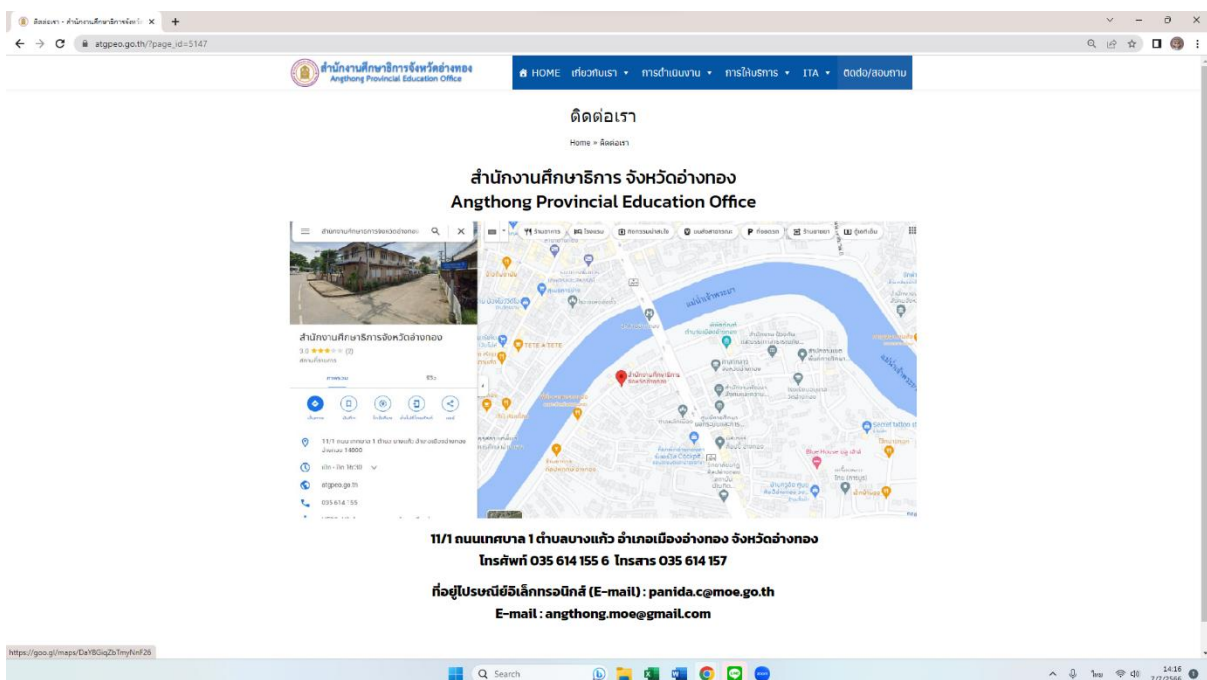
ติดต่อเรา - สำนักงานศึกษาธิการจังหวัด ×
atgpeo.go.th/?page_id=5147

สำนักงานศึกษาธิการจังหวัดอ่างทอง
Angthong Provincial Education Office

HOME เกี่ยวกับเรา การดำเนินงาน การให้บริการ ITA ติดต่อ/สอบถาม

ติดต่อเรา

Home » ติดต่อเรา

สำนักงานศึกษาธิการ จังหวัดอ่างทอง
Angthong Provincial Education Office

สำนักงานศึกษาธิการจังหวัดอ่างทอง
5.0 (3)
สำนักงานศึกษาธิการจังหวัดอ่างทอง
11/1 ถนนเทศบาล 1 ตำบล บางแก้ว อำเภอเมืองอ่างทอง อ่างทอง 14000
atgpeo.go.th
035 614 155
TETE A TETE
แม่น้ำเจ้าพระยา

11/1 ถนนเทศบาล 1 ตำบลบางแก้ว อำเภอเมืองอ่างทอง จังหวัดอ่างทอง
โทรศัพท์ 035 614 155 6 โทรสาร 035 614 157

ที่อยู่ไปรษณีย์อิเล็กทรอนิกส์ (E-mail) : panida.c@moe.go.th
E-mail : angthong.moe@gmail.com

https://goo.gl/maps/DaYBGiqZbTmyNnF26

Search
ไทย 14:16 7/7/2566